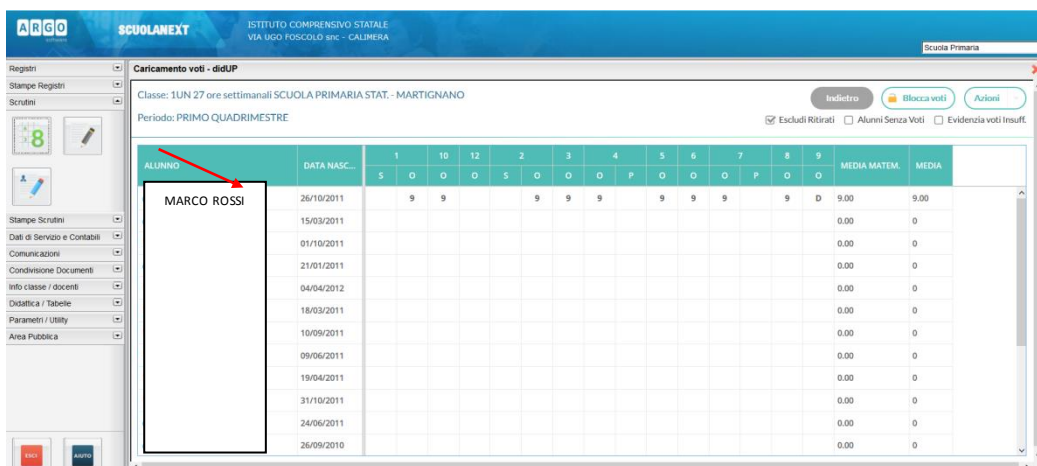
ARGO software SCUOLANEXT ISTITUTO COMPRENSIVO STATALE VIA UGO FOSCOLO snc - CALIMERA

Scuola Primaria

Registri
Stampe Registri
Scrutini

Stampe Scrutini
Dati di Servizio e Contabili
Comunicazioni
Condivisione Documenti
Info classe / docenti
Didattica / Tabelle
Parametri / Utility
Area Pubblica

ESCI AIUTO

Caricamento voti - didUP

Classe: 1UN 27 ore settimanali SCUOLA PRIMARIA STAT. - MARTIGNANO

Periodo: PRIMO QUADRIMESTRE

Indietro Blocca voti Azioni

Escludi Ritirati Alunni Senza Voti Evidenzia voti Insuff.

| ALUNNO | DATA NASC... | 1 S | 1 O | 10 O | 12 O | 2 S | 2 O | 3 O | 4 O | 4 P | 5 O | 6 O | 7 O | 7 P | 8 O | 9 O | MEDIA MATEM. | MEDIA |
|---|---|---|---|---|---|---|---|---|---|---|---|---|---|---|---|---|---|---|
| MARCO ROSSI | 26/10/2011 | | 9 | 9 | | | 9 | 9 | 9 | | 9 | 9 | 9 | | 9 | D | 9.00 | 9.00 |
| | 15/03/2011 | | | | | | | | | | | | | | | | 0.00 | 0 |
| | 01/10/2011 | | | | | | | | | | | | | | | | 0.00 | 0 |
| | 21/01/2011 | | | | | | | | | | | | | | | | 0.00 | 0 |
| | 04/04/2012 | | | | | | | | | | | | | | | | 0.00 | 0 |
| | 18/03/2011 | | | | | | | | | | | | | | | | 0.00 | 0 |
| | 10/09/2011 | | | | | | | | | | | | | | | | 0.00 | 0 |
| | 09/06/2011 | | | | | | | | | | | | | | | | 0.00 | 0 |
| | 19/04/2011 | | | | | | | | | | | | | | | | 0.00 | 0 |
| | 31/10/2011 | | | | | | | | | | | | | | | | 0.00 | 0 |
| | 24/06/2011 | | | | | | | | | | | | | | | | 0.00 | 0 |
| | 26/09/2010 | | | | | | | | | | | | | | | | 0.00 | 0 |